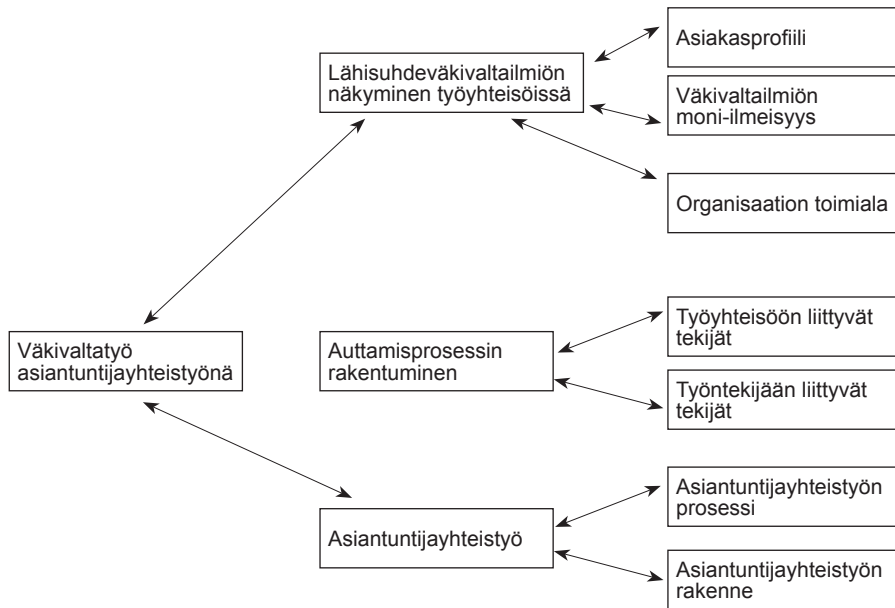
Lähisuhdeväkivaltailmiön näkyminen työyhteisöissä

Asiakasprofiili

Väkivaltailmiön moni-ilmeisyys

Organisaation toimiala

Väkivaltatyö asiantuntijayhteistyönä

Auttamisprosessin rakentuminen

Työyhteisöön liittyvät tekijät

Työntekijään liittyvät tekijät

Asiantuntijayhteistyö

Asiantuntijayhteistyön prosessi

Asiantuntijayhteistyön rakenne